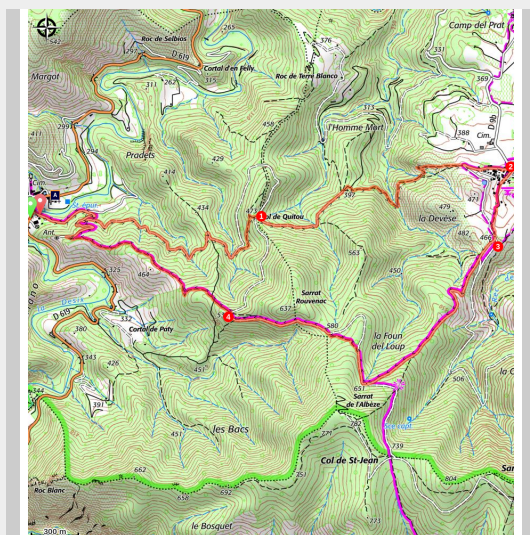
Roc de Selbios
265
543
D 619
376
Roc de Terre Blanco
Camp del Prat
Margot
Cortal d'en Felly
311
369
299
Pradets
458
l'Homme Mort
411
294
429
313
388
Cim.
414
2
434
1
Col de Quitou
397
479
Ant
la Devèse
482
563
466
3
325
464
450
Sarrat Rouvenac
D 619
332
Cortal de Paty
637
4
380
580
la Foun del Loup
343
426
451
506
651
Sarrat de l'Albèze
391
344
451
782
Les Bacs
739
271
Col de St-Jean
662
804
Roc Blanc
592
300 m
le Bosquet
773